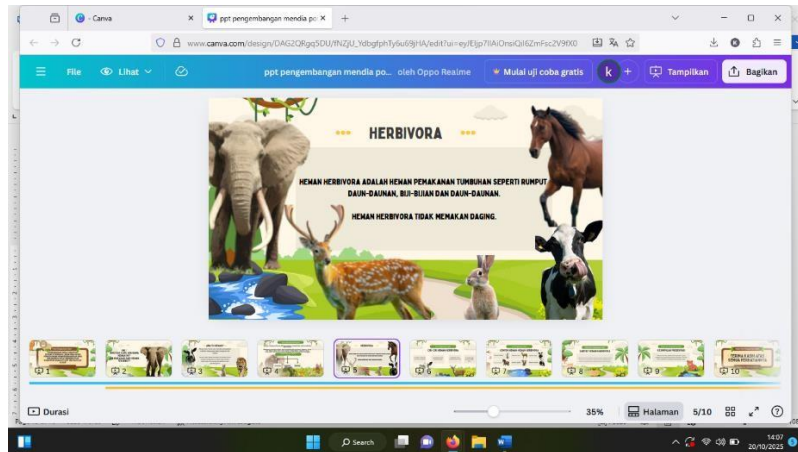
Canva
ppt pengembangan mendia pe
www.canva.com/design/DAG2QRgq5DU/fNZjU_YdbgfphTy6u69jHA/edit?ui=eyJEIjp7IlAiOnsiQiI6ZmFsc2V9fX0
File
Lihat
ppt pengembangan mendia po... oleh Oppo Realme
Mulai uji coba gratis
k
Tampilkan
Bagikan

HERBIVORA

HEWAN HERBIVORA ADALAH HEWAN PEMAKANAN TUMBUHAN SEPERTI RUMPUT, DAUN-DAUNAN, BIJI-BIJIAN DAN DAUN-DAUNAN.

HEWAN HERBIVORA TIDAK MEMAKAN DAGING.

1
2
3
4
5
6
7
8
9
10

Durasi
35%
Halaman
5/10
Search
14:07
20/10/2025